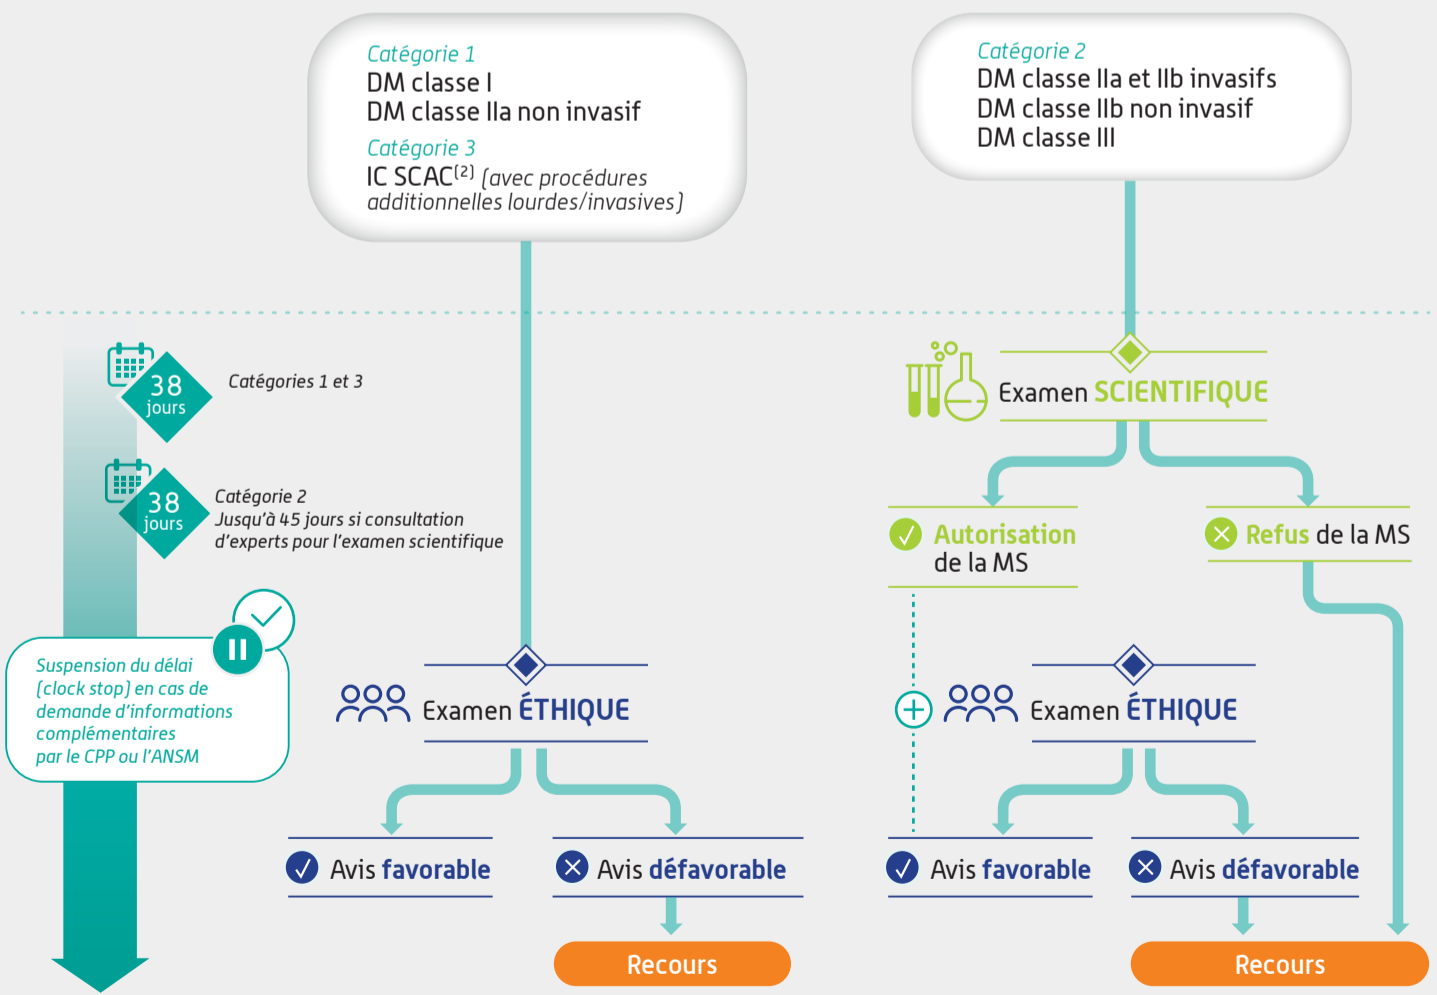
Catégorie 1
DM classe I
DM classe IIa non invasif

Catégorie 3
IC SCAC$^{(2)}$ (avec procédures additionnelles lourdes/invasives)

Catégorie 2
DM classe IIa et IIb invasifs
DM classe IIb non invasif
DM classe III

38 jours
Catégories 1 et 3

38 jours
Catégorie 2
Jusqu'à 45 jours si consultation d'experts pour l'examen scientifique

Suspension du délai (clock stop) en cas de demande d'informations complémentaires par le CPP ou l'ANSM

Examen SCIENTIFIQUE

Autorisation de la MS

Refus de la MS

Examen ÉTHIQUE

Examen ÉTHIQUE

Avis favorable

Avis défavorable

Avis favorable

Avis défavorable

Recours

Recours